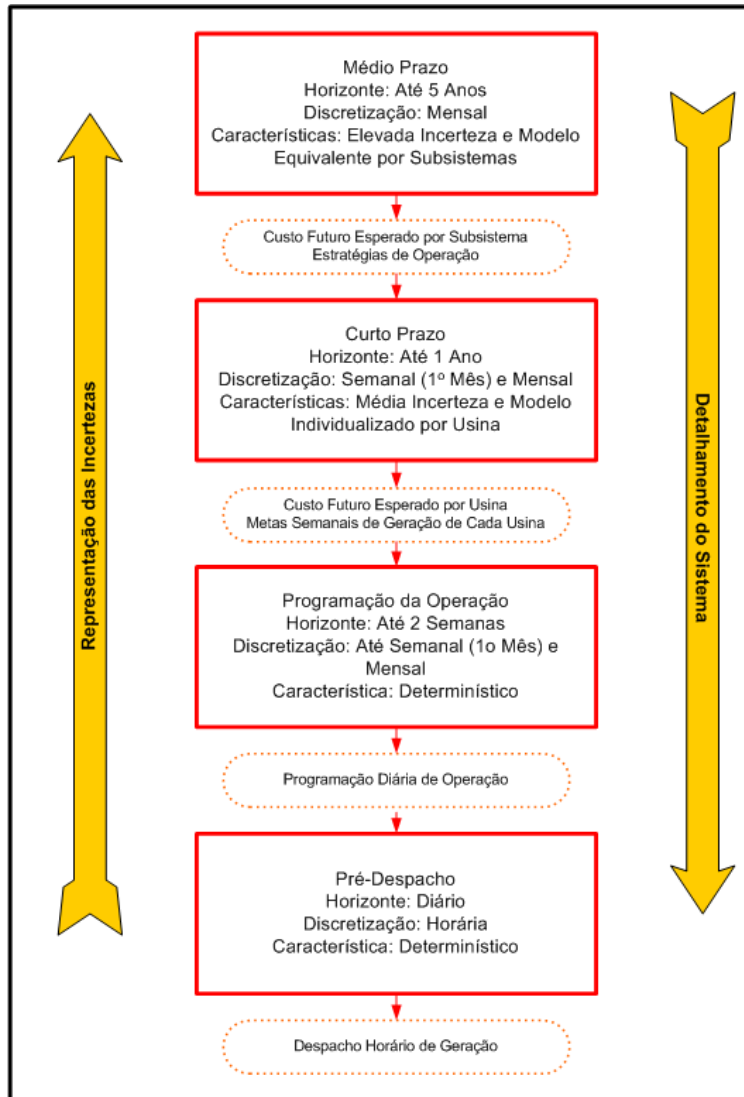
Médio Prazo
Horizonte: Até 5 Anos
Discretização: Mensal
Características: Elevada Incerteza e Modelo Equivalente por Subsistemas

Custo Futuro Esperado por Subsistema
Estratégias de Operação

Curto Prazo
Horizonte: Até 1 Ano
Discretização: Semanal (1º Mês) e Mensal
Características: Média Incerteza e Modelo Individualizado por Usina

Custo Futuro Esperado por Usina
Metas Semanais de Geração de Cada Usina

Programação da Operação
Horizonte: Até 2 Semanas
Discretização: Até Semanal (1o Mês) e Mensal
Característica: Determinístico

Programação Diária de Operação

Pré-Despacho
Horizonte: Diário
Discretização: Horária
Característica: Determinístico

Despacho Horário de Geração

Representação das Incertezas

Detalhamento do Sistema